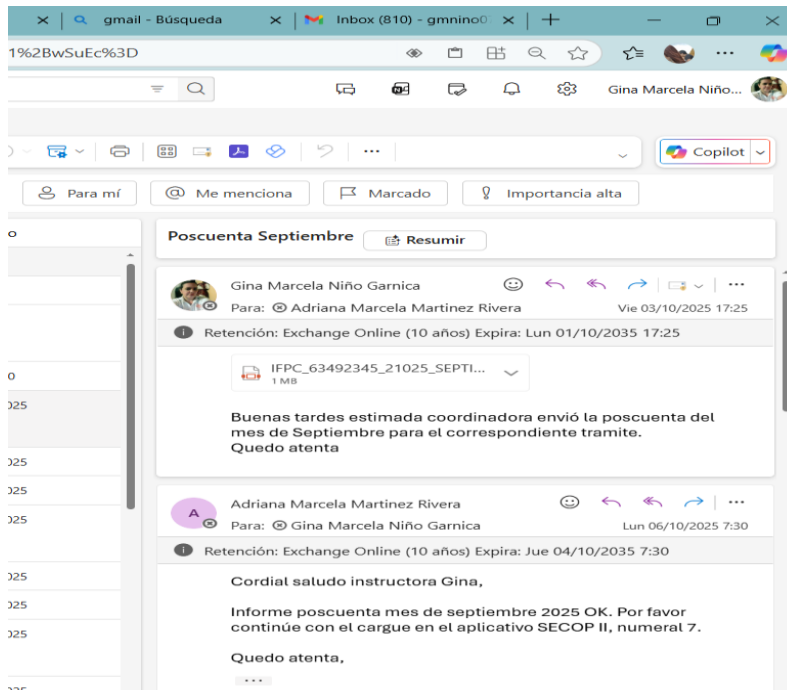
gmail - Búsqueda
Inbox (810) - gmnino0
1%2BwSuEc%3D
Gina Marcela Niño...
Copilot
Para mí
Me menciona
Marcado
Importancia alta
o
0
025
025
025
025
025
025
025
Poscuenta Septiembre
Resumir
Gina Marcela Niño Garnica
Para: Adriana Marcela Martinez Rivera
Vie 03/10/2025 17:25
Retención: Exchange Online (10 años) Expira: Lun 01/10/2035 17:25
IFPC_63492345_21025_SEPTI...
1 MB
Buenas tardes estimada coordinadora envió la poscuenta del mes de Septiembre para el correspondiente tramite.
Quedo atenta
A
Adriana Marcela Martinez Rivera
Para: Gina Marcela Niño Garnica
Lun 06/10/2025 7:30
Retención: Exchange Online (10 años) Expira: Jue 04/10/2035 7:30
Cordial saludo instructora Gina,
Informe poscuenta mes de septiembre 2025 OK. Por favor continúe con el cargue en el aplicativo SECOP II, numeral 7.
Quedo atenta,
...